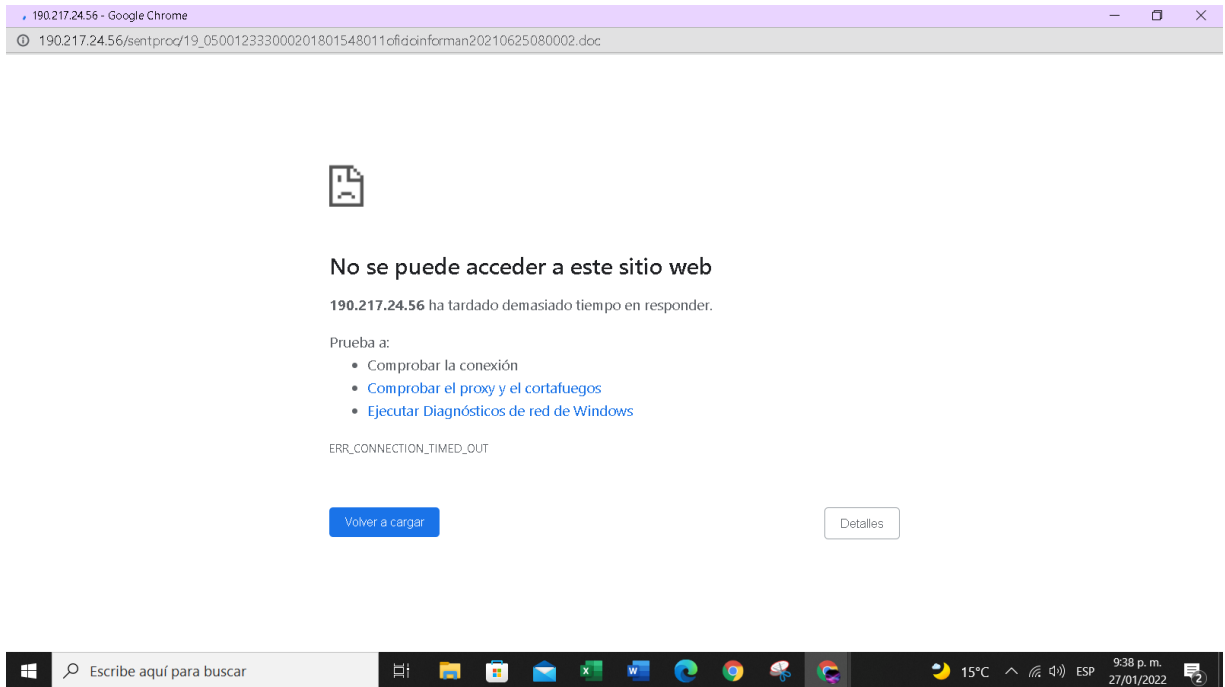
190.217.24.56 - Google Chrome

190.217.24.56/sentproc/19_050012333000201801548011oficioinforman20210625080002.doc

No se puede acceder a este sitio web

**190.217.24.56** ha tardado demasiado tiempo en responder.

Prueba a:
- Comprobar la conexión
- Comprobar el proxy y el cortafuegos
- Ejecutar Diagnósticos de red de Windows

ERR_CONNECTION_TIMED_OUT

Volver a cargar

Detalles

Escribe aquí para buscar

15°C ESP 9:38 p. m. 27/01/2022 2